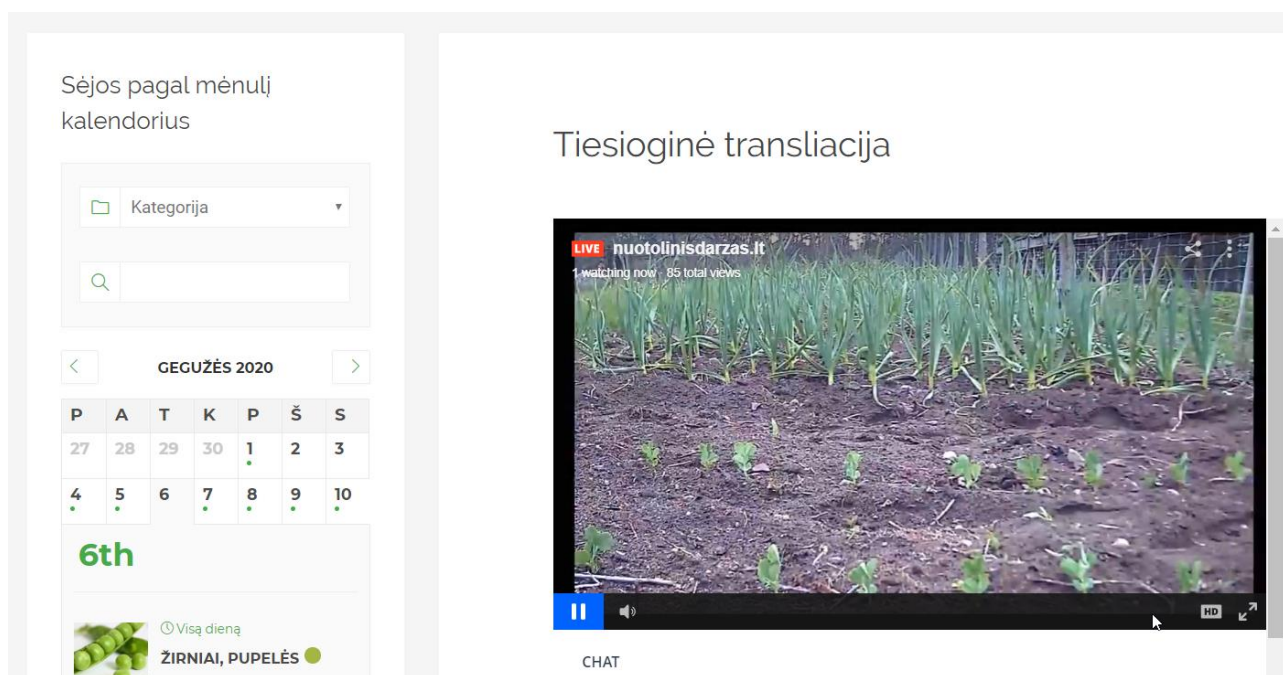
Sėjos pagal mėnulį kalendorius

Kategorija

GEGUŽĖS 2020

| P | A | T | K | P | Š | S |
|---|---|---|---|---|---|---|
| 27 | 28 | 29 | 30 | 1 | 2 | 3 |
| 4 | 5 | 6 | 7 | 8 | 9 | 10 |

6th

Visą dieną
ŽIRNIAI, PUPELĖS

Tiesioginė transliacija

LIVE nuotolinisdarzas.lt
1 watching now · 85 total views

HD

CHAT